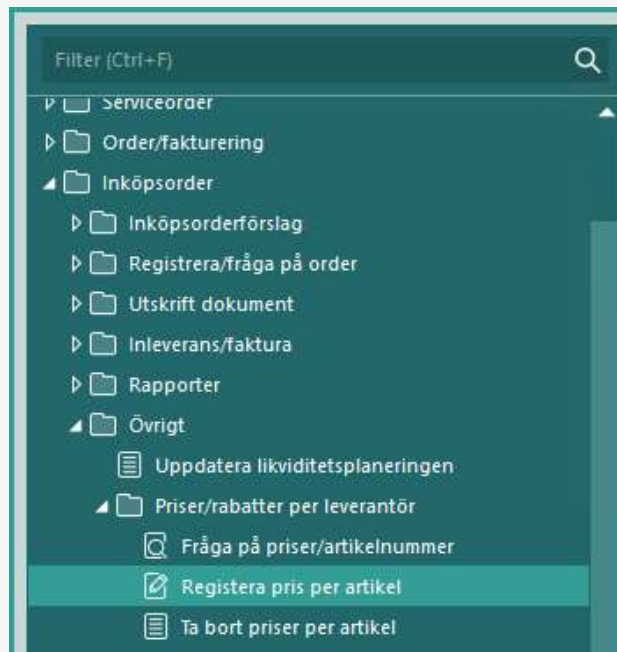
Filter (Ctrl+F)

Serviceorder
Order/fakturering
Inköpsorder
Inköpsorderförslag
Registrera/fråga på order
Utskrift dokument
Inleverans/faktura
Rapporter
Övrigt
Uppdatera likviditetsplaneringen
Priser/rabatter per leverantör
Fråga på priser/artikelnummer
Registera pris per artikel
Ta bort priser per artikel